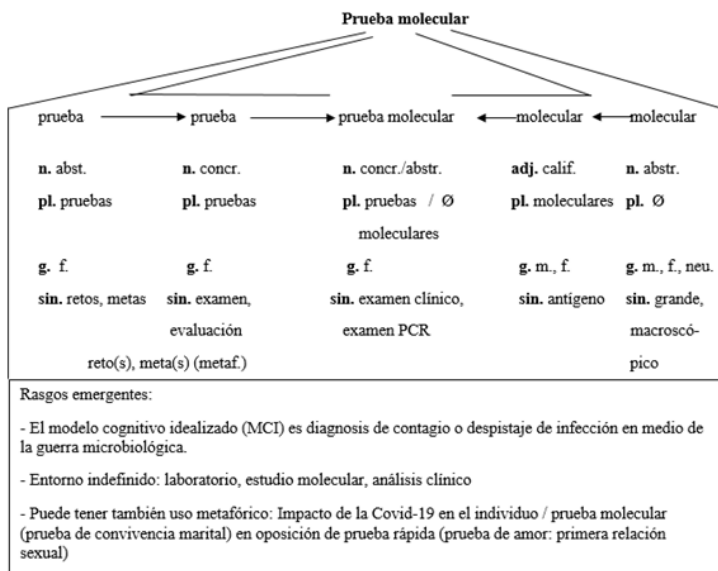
**Prueba molecular**

prueba → prueba → prueba molecular ← molecular ← molecular

| prueba | prueba | prueba molecular | molecular | molecular |
|---|---|---|---|---|
| **n.** abst. | **n.** concr. | **n.** concr./abstr. | **adj.** calif. | **n.** abstr. |
| **pl.** pruebas | **pl.** pruebas | **pl.** pruebas / Ø moleculares | **pl.** moleculares | **pl.** Ø |
| **g.** f. | **g.** f. | **g.** f. | **g.** m., f. | **g.** m., f., neu. |
| **sin.** retos, metas | **sin.** examen, evaluación | **sin.** examen clínico, examen PCR | **sin.** antígeno | **sin.** grande, macroscópico |

reto(s), meta(s) (metaf.)

Rasgos emergentes:

- El modelo cognitivo idealizado (MCI) es diagnosis de contagio o despistaje de infección en medio de la guerra microbiológica.

- Entorno indefinido: laboratorio, estudio molecular, análisis clínico

- Puede tener también uso metafórico: Impacto de la Covid-19 en el individuo / prueba molecular (prueba de convivencia marital) en oposición de prueba rápida (prueba de amor: primera relación sexual)